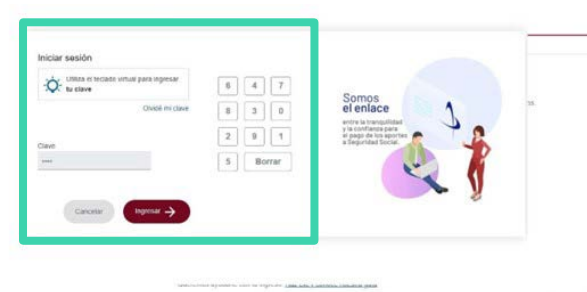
Iniciar sesión

Utiliza el teclado virtual para ingresar tu clave

Olvidé mi clave

Clave

••••

| 6 | 4 | 7 |
|---|---|---|
| 8 | 3 | 0 |
| 2 | 9 | 1 |
| 5 | Borrar | |

Cancelar

Ingresar

Somos el enlace

entre la tranquilidad y la confianza para el pago de los aportes a Seguridad Social.

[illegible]